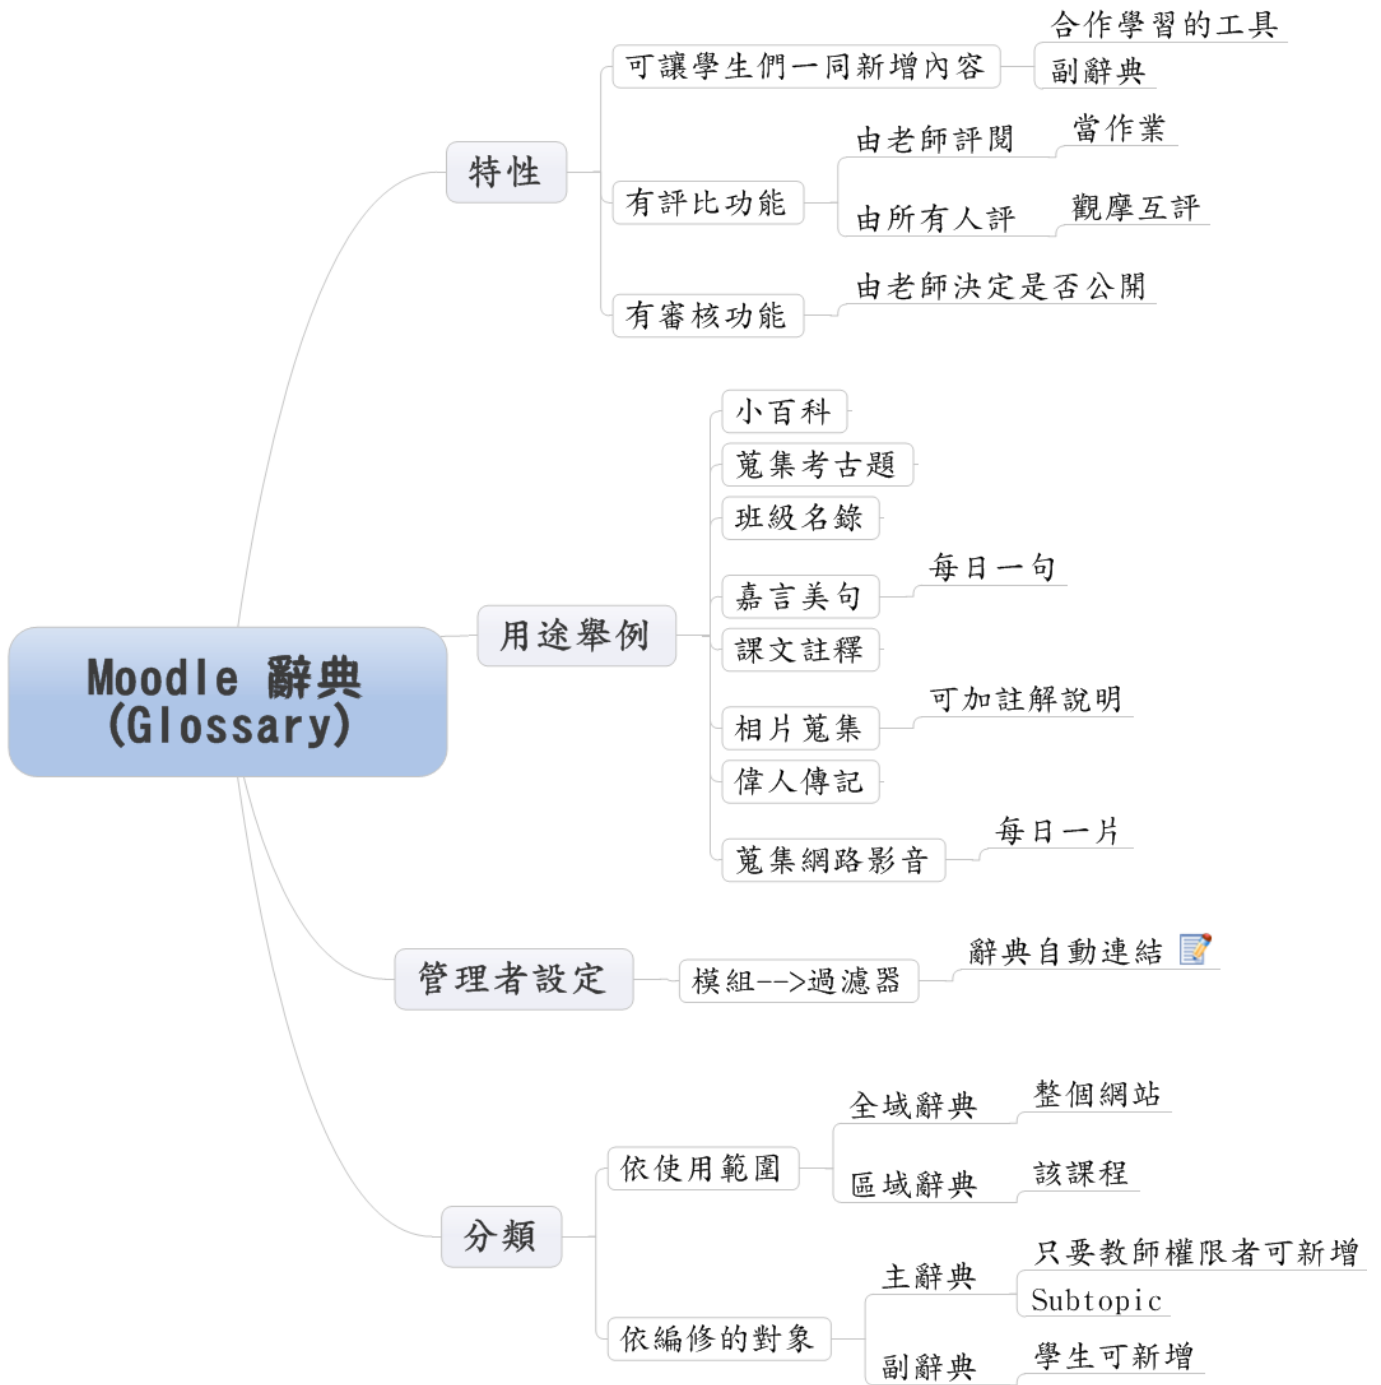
Moodle 辭典 (Glossary)

特性

可讓學生們一同新增內容

合作學習的工具

副辭典

有評比功能

由老師評閱

當作業

由所有人評

觀摩互評

有審核功能

由老師決定是否公開

用途舉例

小百科

蒐集考古題

班級名錄

嘉言美句

每日一句

課文註釋

相片蒐集

可加註解說明

偉人傳記

蒐集網路影音

每日一片

管理者設定

模組-->過濾器

辭典自動連結

分類

依使用範圍

全域辭典

整個網站

區域辭典

該課程

依編修的對象

主辭典

只要教師權限者可新增

Subtopic

副辭典

學生可新增